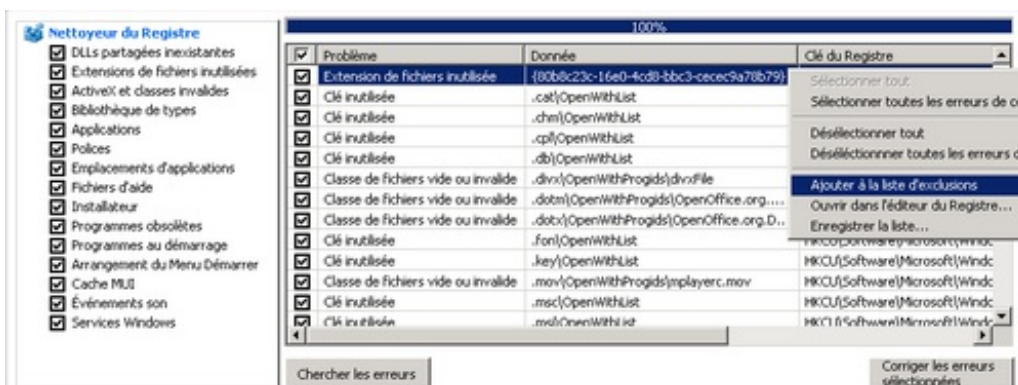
Nettoyeur du Registre
DLLs partagées inexistantes
Extensions de fichiers inutilisées
ActiveX et classes invalides
Bibliothèque de types
Applications
Polices
Emplacements d'applications
Fichiers d'aide
Installateur
Programmes obsolètes
Programmes au démarrage
Arrangement du Menu Démarrer
Cache MUI
Événements son
Services Windows

100%

| | Problème | Donnée | Clé du Registre |
|---|---|---|---|
| ☑ | Extension de fichiers inutilisée | {80b8c23c-16e0-4cd8-bbc3-cecec9a78b79} | |
| ☑ | Clé inutilisée | .cat\OpenWithList | |
| ☑ | Clé inutilisée | .chm\OpenWithList | |
| ☑ | Clé inutilisée | .cpl\OpenWithList | |
| ☑ | Clé inutilisée | .db\OpenWithList | |
| ☑ | Classe de fichiers vide ou invalide | .divx\OpenWithProgids\divxFile | |
| ☑ | Classe de fichiers vide ou invalide | .dotm\OpenWithProgids\OpenOffice.org.... | |
| ☑ | Classe de fichiers vide ou invalide | .dotx\OpenWithProgids\OpenOffice.org.D... | |
| ☑ | Clé inutilisée | .fon\OpenWithList | HKCU\Software\Microsoft\Windc |
| ☑ | Clé inutilisée | .key\OpenWithList | HKCU\Software\Microsoft\Windc |
| ☑ | Classe de fichiers vide ou invalide | .mov\OpenWithProgids\mplayerc.mov | HKCU\Software\Microsoft\Windc |
| ☑ | Clé inutilisée | .msc\OpenWithList | HKCU\Software\Microsoft\Windc |
| ☑ | Clé inutilisée | .msi\OpenWithList | HKCU\Software\Microsoft\Windc |

Sélectionner tout
Sélectionner toutes les erreurs de c
Désélectionner tout
Désélectionnner toutes les erreurs c
Ajouter à la liste d'exclusions
Ouvrir dans l'éditeur du Registre...
Enregistrer la liste...

Chercher les erreurs
Corriger les erreurs sélectionnées